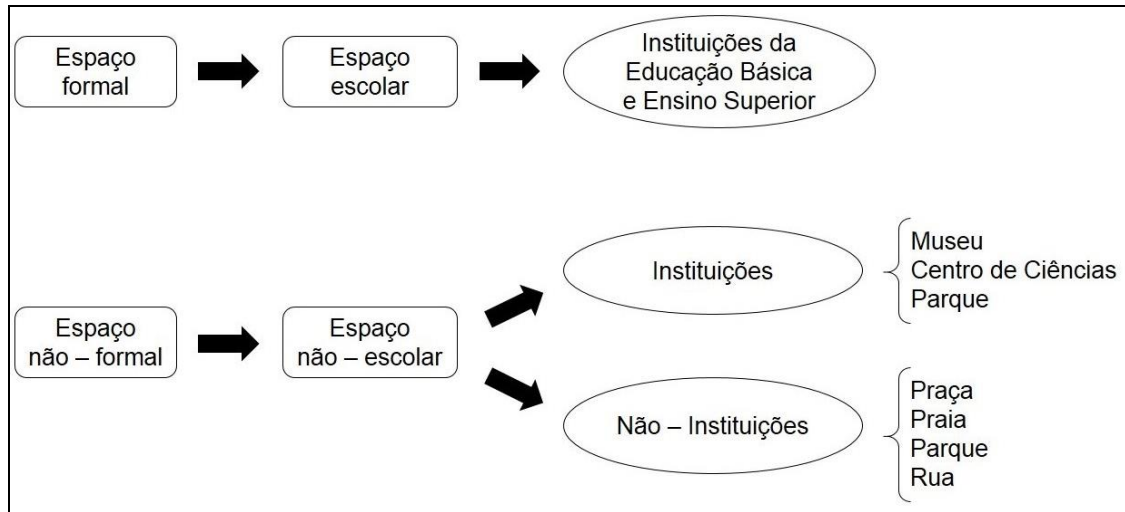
Espaço formal

Espaço escolar

Instituições da Educação Básica e Ensino Superior

Espaço não – formal

Espaço não – escolar

Instituições

Museu
Centro de Ciências
Parque

Não – Instituições

Praça
Praia
Parque
Rua